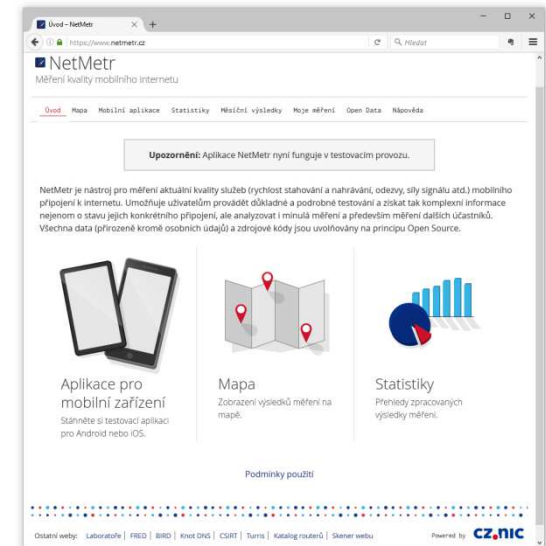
Úvod – NetMetr
https://www.netmetr.cz
Hledat

NetMetr
Měření kvality mobilního internetu

Úvod Mapa Mobilní aplikace Statistiky Měsíční výsledky Moje měření Open Data Nápověda

Upozornění: Aplikace NetMetr nyní funguje v testovacím provozu.

NetMetr je nástroj pro měření aktuální kvality služeb (rychlost stahování a nahrávání, odezvy, síly signálu atd.) mobilního připojení k internetu. Umožňuje uživatelům provádět důkladné a podrobné testování a získat tak komplexní informace nejenom o stavu jejich konkrétního připojení, ale analyzovat i minulá měření a především měření dalších účastníků. Všechna data (přirozeně kromě osobních údajů) a zdrojové kódy jsou uvolňovány na principu Open Source.

Aplikace pro mobilní zařízení
Stáhněte si testovací aplikaci pro Android nebo iOS.

Mapa
Zobrazení výsledků měření na mapě.

Statistiky
Přehledy zpracovaných výsledky měření.

Podmínky použití

Ostatní weby: Laboratoře | FRED | BIRD | Knot DNS | CSIRT | Turris | Katalog routerů | Skener webu
Powered by CZ.NIC